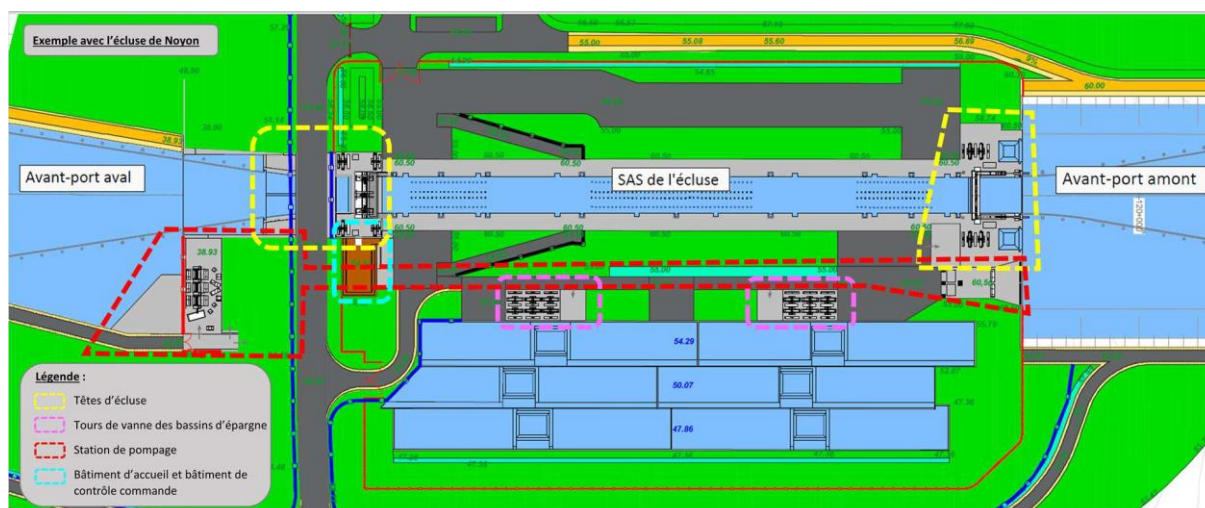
Exemple avec l'écluse de Noyon

Avant-port aval

SAS de l'écluse

Avant-port amont

55.00
55.08
55.60
56.89
60.00
60.50
60.50
60.50
60.50
60.50
60.50
38.93
55.00
55.00
54.29
50.07
47.86

Légende :
Têtes d'écluse
Tours de vanne des bassins d'épargne
Station de pompage
Bâtiment d'accueil et bâtiment de contrôle commande